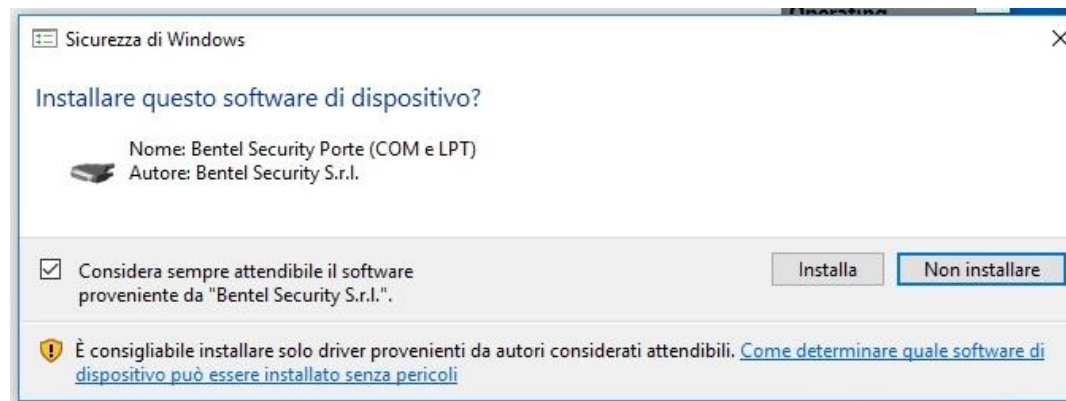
Operating

Sicurezza di Windows

×

Installare questo software di dispositivo?

Nome: Bentel Security Porte (COM e LPT)
Autore: Bentel Security S.r.l.

Considera sempre attendibile il software proveniente da "Bentel Security S.r.l.".

Installa

Non installare

È consigliabile installare solo driver provenienti da autori considerati attendibili. Come determinare quale software di dispositivo può essere installato senza pericoli